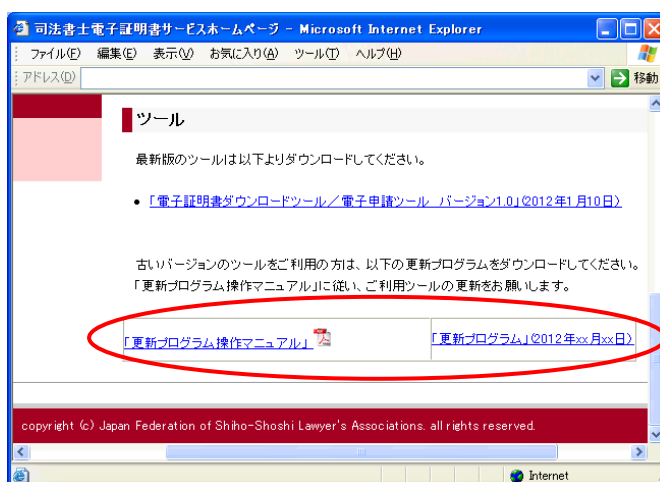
司法書士電子証明書サービスホームページ - Microsoft Internet Explorer

ファイル(F) 編集(E) 表示(V) お気に入り(A) ツール(T) ヘルプ(H)

アドレス(D)

移動

ツール

最新版のツールは以下よりダウンロードしてください。

• 「電子証明書ダウンロードツール／電子申請ツール バージョン1.0」(2012年1月10日)

古いバージョンのツールをご利用の方は、以下の更新プログラムをダウンロードしてください。「更新プログラム操作マニュアル」に従い、ご利用ツールの更新をお願いします。

| 「更新プログラム操作マニュアル」 | 「更新プログラム」(2012年xx月xx日) |
|---|---|

copyright (c) Japan Federation of Shiho-Shoshi Lawyer's Associations. all rights reserved.

Internet